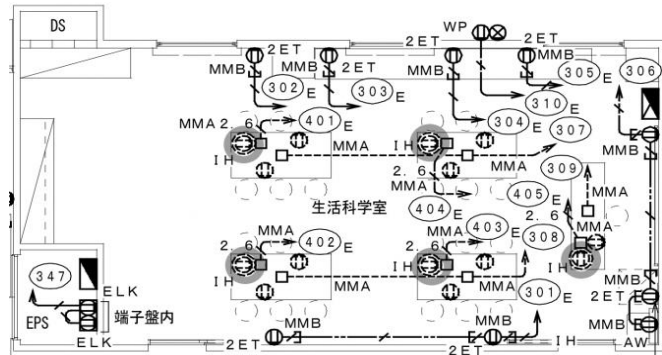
DS

WP

2ET 2ET 2ET

MMB MMB 2ET MMB

302 303 E 305 E 306

310 E

MMA 2.6 401 E 304 E 307

IH IH MMA MMB

MMA 309

2.6 MMA

MMA 405 E

404 E

生活科学室

2.6 MMA 402 E 403 E 2.6

2.6 MMA 308

IH IH MMA

347 ELK

301 E

EPS 端子盤内

MMB MMB

ELK 2ET 2ET IH

MMB 2ET MMB AW